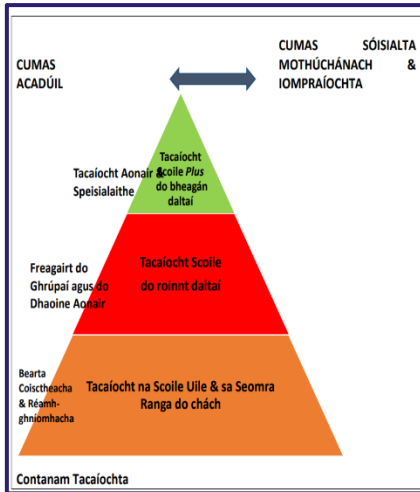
CUMAS ACADÚIL

CUMAS SÓISIALTA MOTHÚCHÁNACH & IOMPRAÍOCHTA

Tacaíocht Aonair & Speisialaithe

Tacaíocht Scoile *Plus* do bheagán daltaí

Freagairt do Ghrúpaí agus do Dhaoine Aonair

Tacaíocht Scoile do roinnt daltaí

Bearta Coisctheacha & Réamh-ghníomhacha

Tacaíocht na Scoile Uile & sa Seomra Ranga do chách

Contanam Tacaíochta